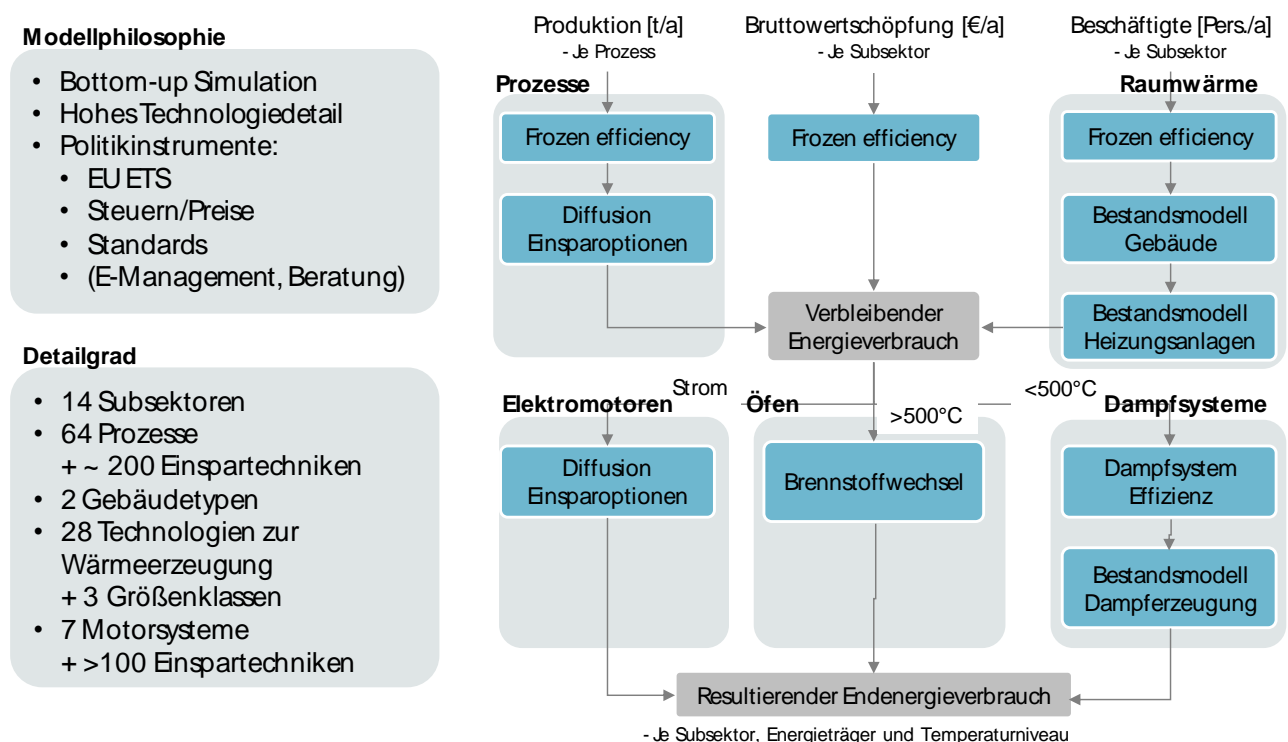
Modellphilosophie

- Bottom-up Simulation
- Hohes Technologiedetail
- Politikinstrumente:
  - EU ETS
  - Steuern/Preise
  - Standards
  - (E-Management, Beratung)

Detailgrad

- 14 Subsektoren
- 64 Prozesse + ~ 200 Einspartechniken
- 2 Gebäudetypen
- 28 Technologien zur Wärmeerzeugung + 3 Größenklassen
- 7 Motorsysteme + >100 Einspartechniken

Produktion [t/a]
- Je Prozess

Bruttowertschöpfung [€/a]
- Je Subsektor

Beschäftigte [Pers./a]
- Je Subsektor

Prozesse

Frozen efficiency

Diffusion Einsparoptionen

Frozen efficiency

Raumwärme

Frozen efficiency

Bestandsmodell Gebäude

Bestandsmodell Heizungsanlagen

Verbleibender Energieverbrauch

Strom

<500°C

>500°C

Elektromotoren

Diffusion Einsparoptionen

Öfen

Brennstoffwechsel

Dampfsysteme

Dampfsystem Effizienz

Bestandsmodell Dampferzeugung

Resultierender Endenergieverbrauch

- Je Subsektor, Energieträger und Temperaturniveau